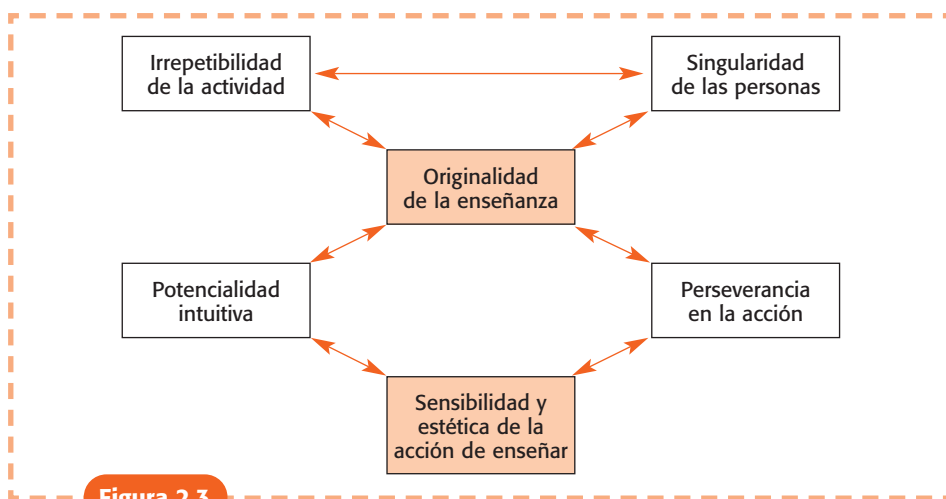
Irrepetibilidad de la actividad

Singularidad de las personas

Originalidad de la enseñanza

Potencialidad intuitiva

Perseverancia en la acción

Sensibilidad y estética de la acción de enseñar

Figura 2.3